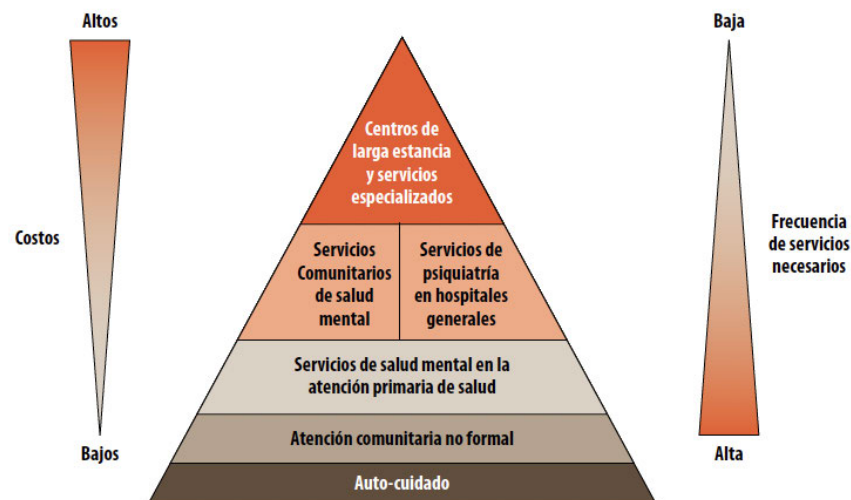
Altos

Costos

Bajos

Centros de larga estancia y servicios especializados

Servicios Comunitarios de salud mental

Servicios de psiquiatría en hospitales generales

Servicios de salud mental en la atención primaria de salud

Atención comunitaria no formal

Auto-cuidado

Baja

Frecuencia de servicios necesarios

Alta